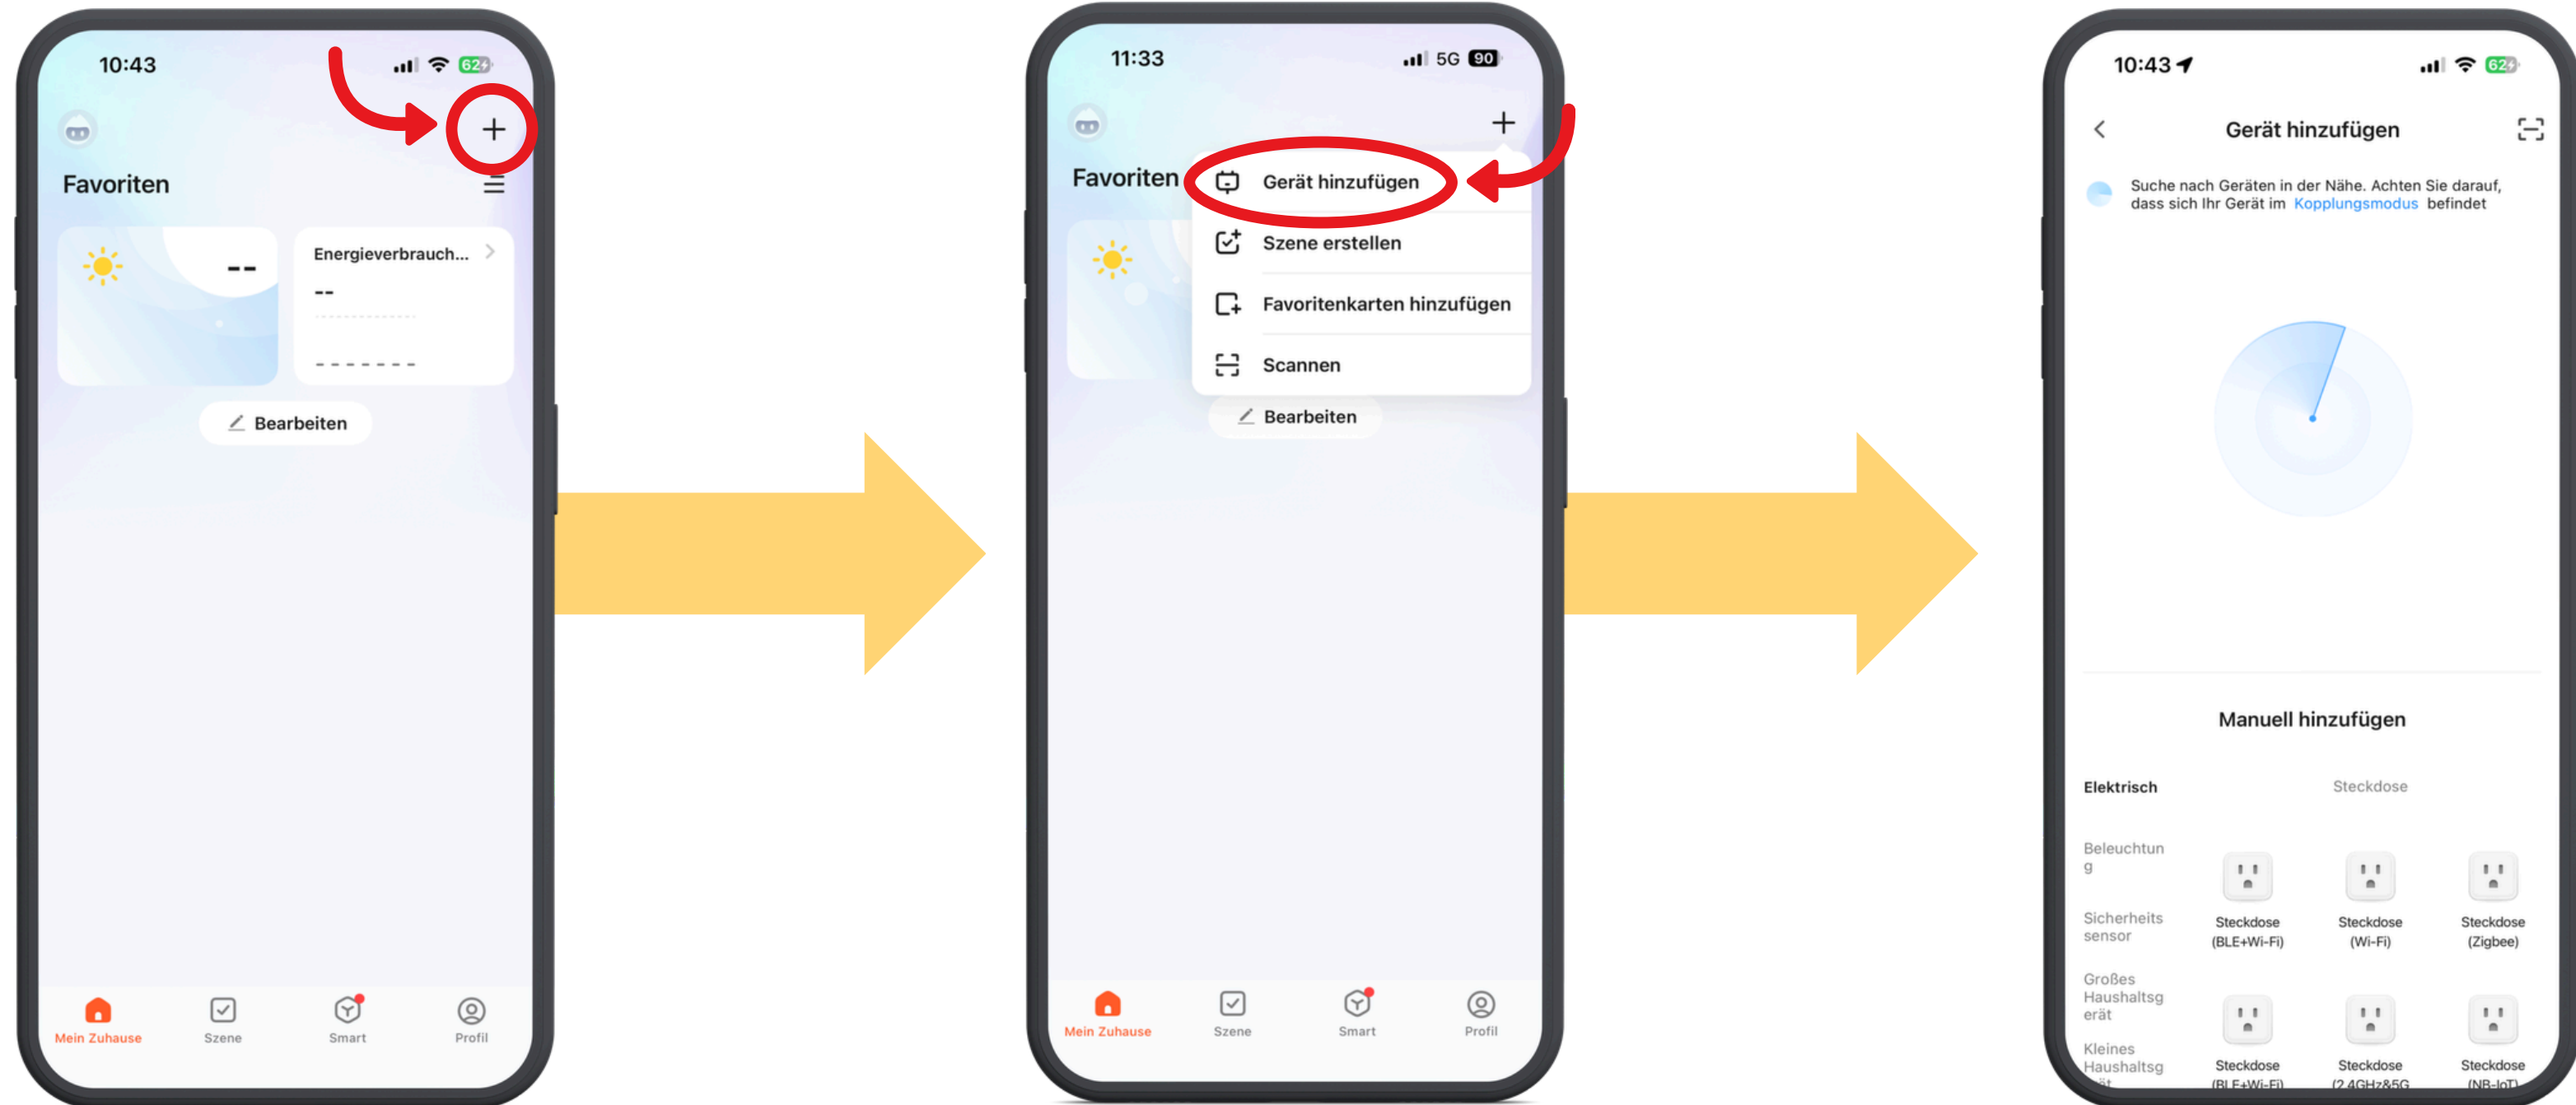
10:43

62

Favoriten

--

Energieverbrauch...

--

-------

Bearbeiten

Mein Zuhause

Szene

Smart

Profil

11:33

5G 90

Favoriten

Gerät hinzufügen

Szene erstellen

Favoritenkarten hinzufügen

Scannen

Bearbeiten

Mein Zuhause

Szene

Smart

Profil

10:43

62

Gerät hinzufügen

Suche nach Geräten in der Nähe. Achten Sie darauf, dass sich Ihr Gerät im Kopplungsmodus befindet

Manuell hinzufügen

Elektrisch

Steckdose

Beleuchtung

Sicherheitssensor

Großes Haushaltsgerät

Kleines Haushaltsg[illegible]

Steckdose (BLE+Wi-Fi)

Steckdose (Wi-Fi)

Steckdose (Zigbee)

Steckdose (BLE+Wi-Fi)

Steckdose (2.4GHz&5G

Steckdose (NB-IoT)